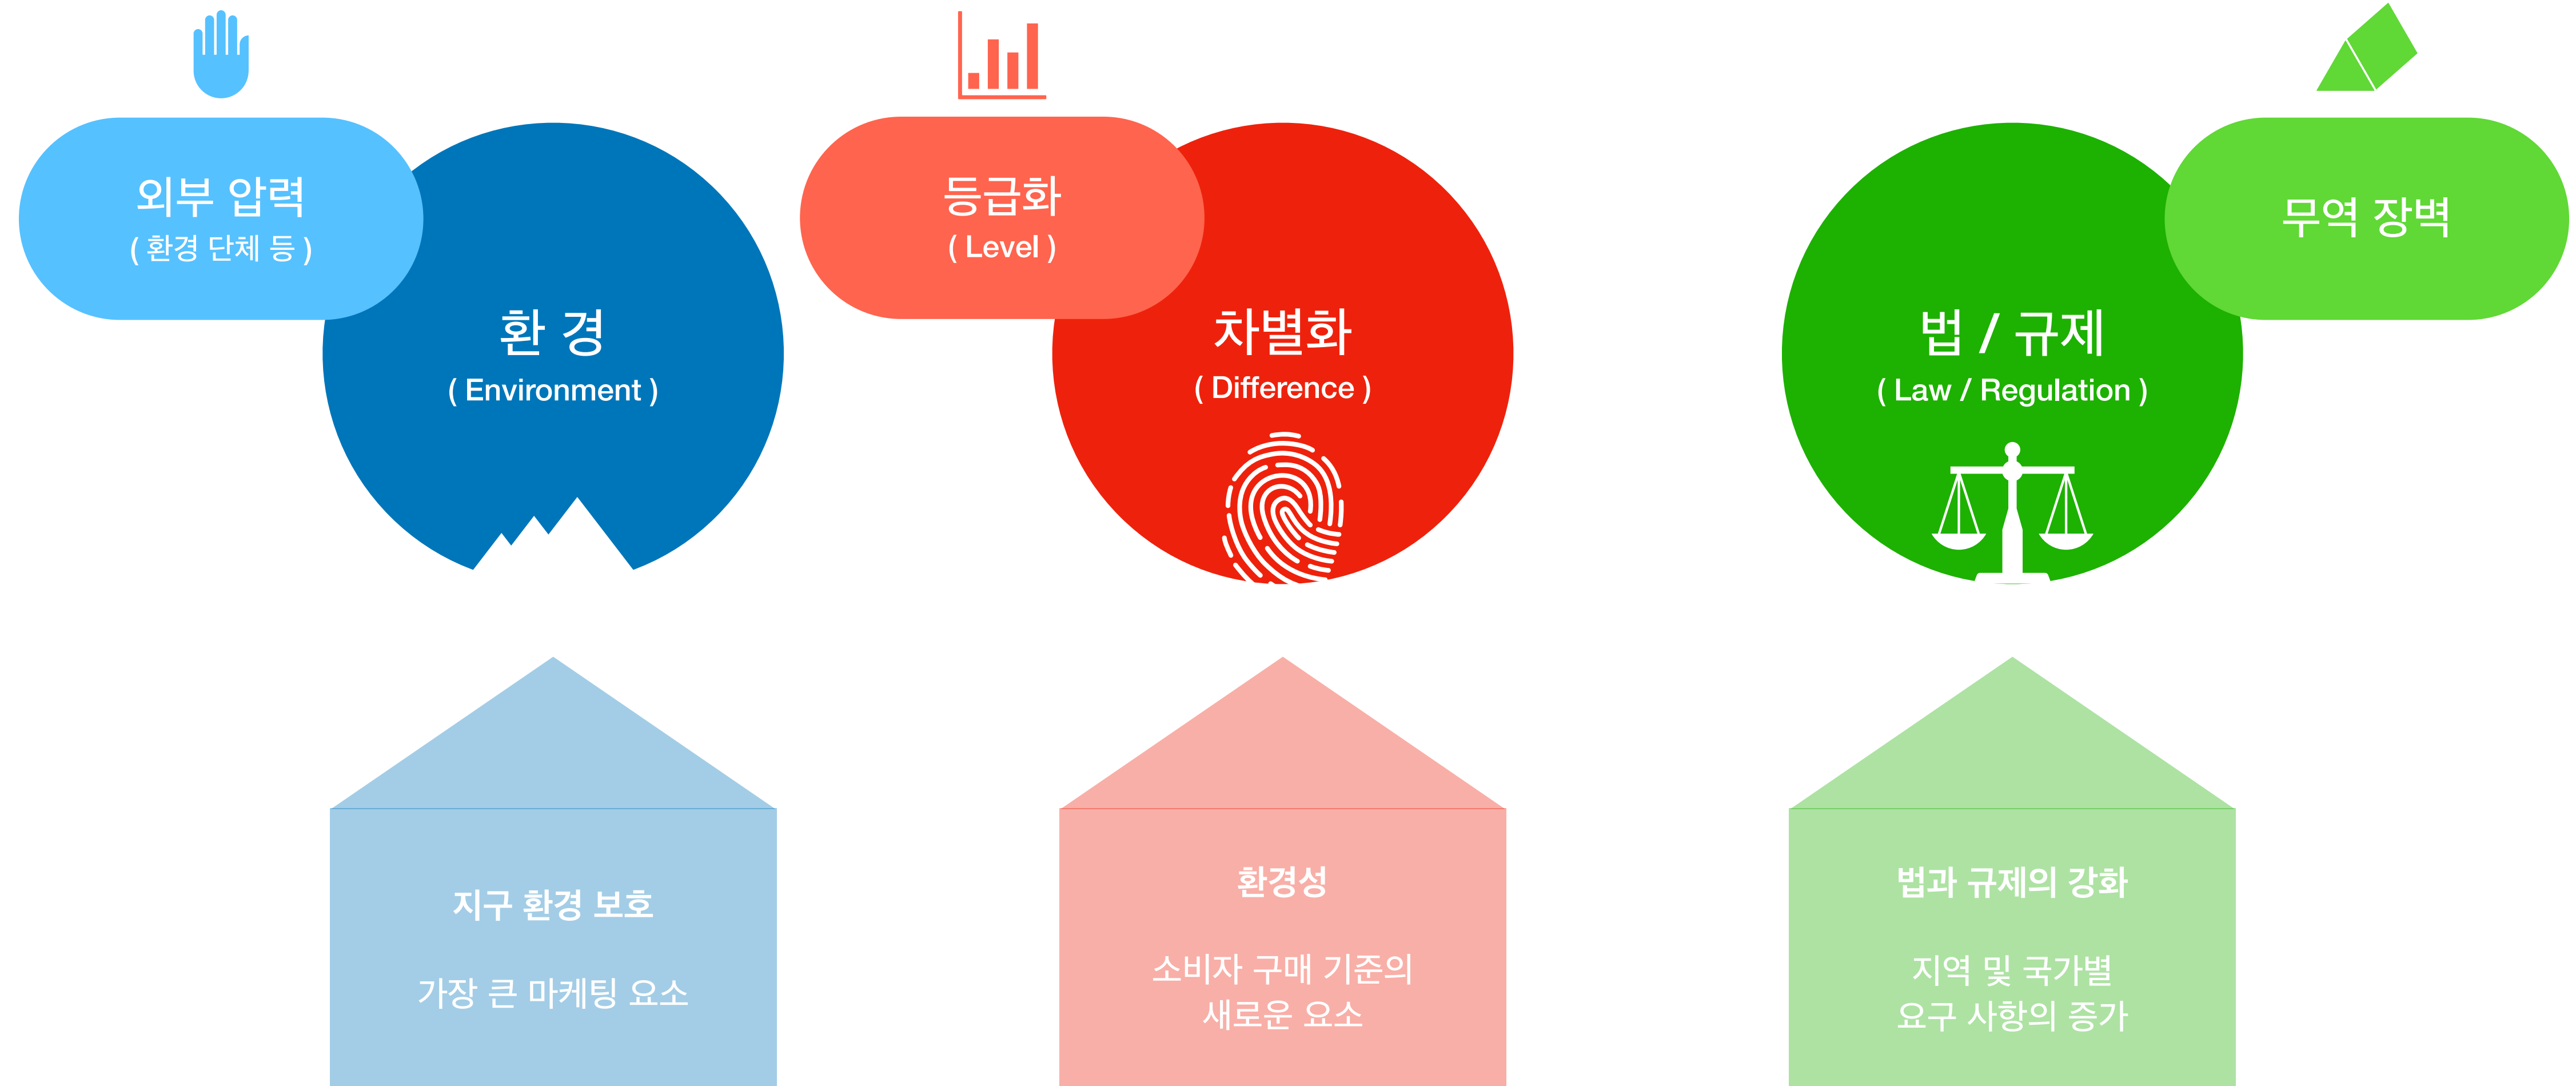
외부 압력
( 환경 단체 등 )

환 경
( Environment )

등급화
( Level )

차별화
( Difference )

법 / 규제
( Law / Regulation )

무역 장벽

지구 환경 보호

가장 큰 마케팅 요소

환경성

소비자 구매 기준의
새로운 요소

법과 규제의 강화

지역 및 국가별
요구 사항의 증가